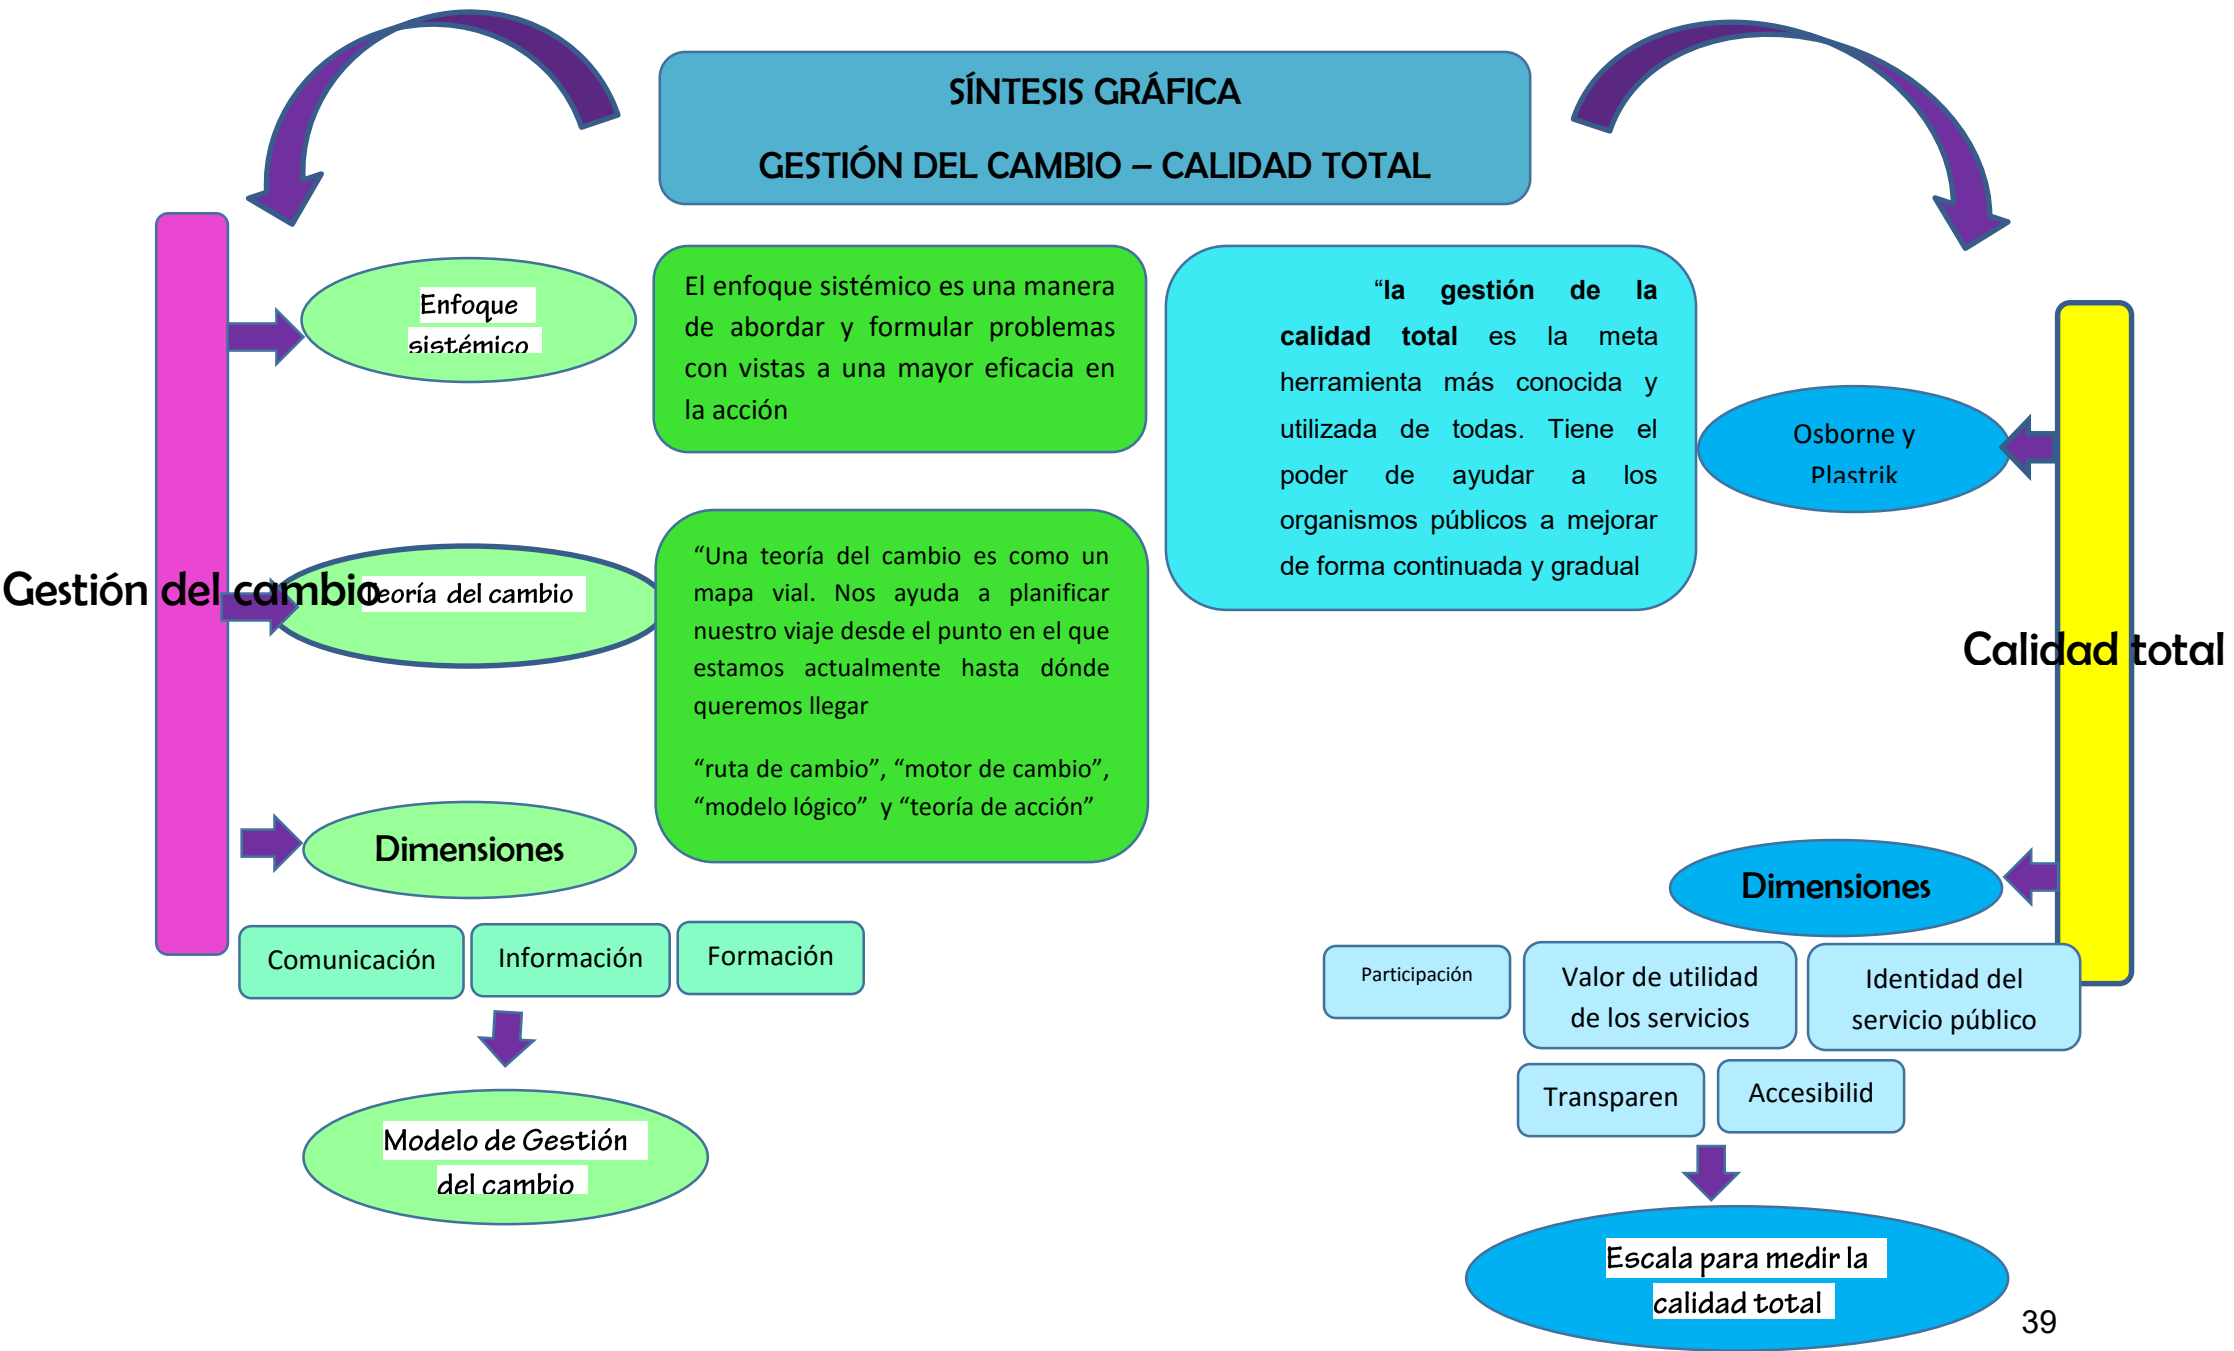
SÍNTESIS GRÁFICA

GESTIÓN DEL CAMBIO – CALIDAD TOTAL

Gestión del cambio

Enfoque sistémico

El enfoque sistémico es una manera de abordar y formular problemas con vistas a una mayor eficacia en la acción

Teoría del cambio

"Una teoría del cambio es como un mapa vial. Nos ayuda a planificar nuestro viaje desde el punto en el que estamos actualmente hasta dónde queremos llegar

"ruta de cambio", "motor de cambio", "modelo lógico" y "teoría de acción"

Dimensiones

Comunicación

Información

Formación

Modelo de Gestión del cambio

"la gestión de la calidad total es la meta herramienta más conocida y utilizada de todas. Tiene el poder de ayudar a los organismos públicos a mejorar de forma continuada y gradual

Osborne y Plastrik

Calidad total

Dimensiones

Participación

Valor de utilidad de los servicios

Identidad del servicio público

Transparen

Accesibilid

Escala para medir la calidad total

39